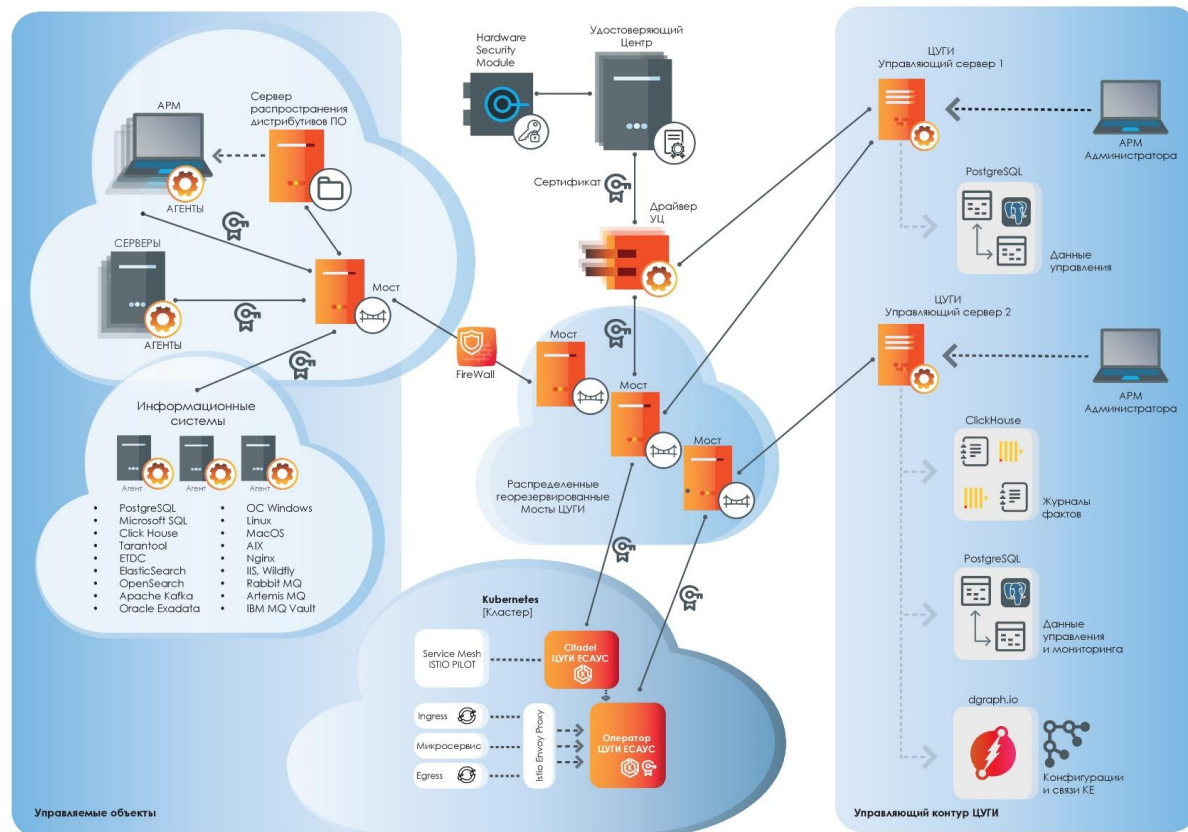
Hardware Security Module

Удостоверяющий Центр

ЦУГИ
Управляющий сервер 1

АРМ

Сервер распространения дистрибутивов ПО

АРМ Администратора

АГЕНТЫ

Сертификат

Драйвер УЦ

PostgreSQL

СЕРВЕРЫ

Данные управления

Мост

АГЕНТЫ

ЦУГИ
Управляющий сервер 2

FireWall

Мост

Мост

АРМ Администратора

Информационные системы

Агент

Агент

Агент

ClickHouse

Мост

Распределенные георезервированные Мосты ЦУГИ

- PostgreSQL
- Microsoft SQL
- Click House
- Tarantool
- ETDC
- ElasticSearch
- OpenSearch
- Apache Kafka
- Oracle Exadata

- ОС Windows
- Linux
- MacOS
- AIX
- Nginx
- IIS, Wildfly
- Rabbit MQ
- Artemis MQ
- IBM MQ Vault

Журналы фактов

PostgreSQL

Kubernetes
[Кластер]

Service Mesh
ISTIO PILOT

Citadel
ЦУГИ ЕСАУС

Данные управления и мониторинга

dgraph.io

Ingress

Микросервис

Egress

Istio Envoy Proxy

Оператор ЦУГИ ЕСАУС

Конфигурации и связи КЕ

Управляемые объекты

Управляющий контур ЦУГИ